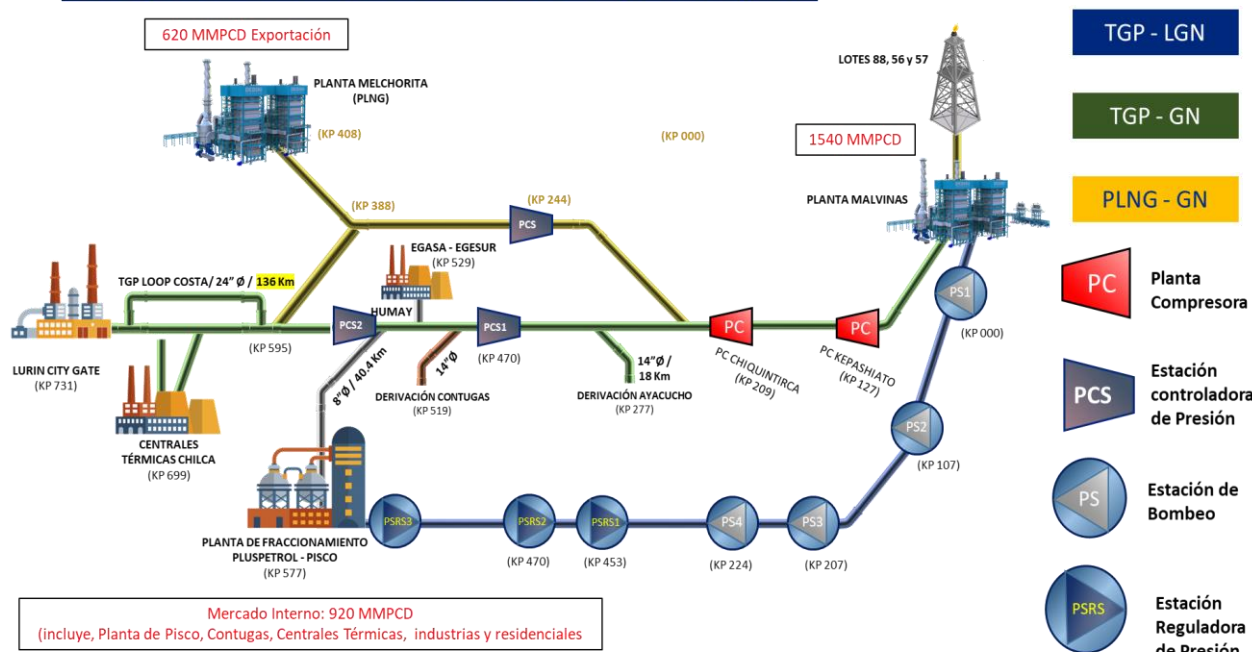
620 MMPCD Exportación

PLANTA MELCHORITA (PLNG)

(KP 408)

(KP 000)

LOTES 88, 56 y 57

1540 MMPCD

PLANTA MALVINAS

TGP - LGN

TGP - GN

PLNG - GN

(KP 388)

(KP 244)

PCS

EGASA - EGESUR
(KP 529)

TGP LOOP COSTA/ 24" Ø / 136 Km

HUMAY

PCS2

PCS1

PC

PC

PS1

(KP 000)

PC
Planta Compresora

LURIN CITY GATE
(KP 731)

(KP 595)

14"Ø

(KP 470)

14"Ø / 18 Km

PC CHIQUINTIRCA (KP 209)

PC KEPASHIATO (KP 127)

PCS
Estación controladora de Presión

8"Ø / 40.4 Km

DERIVACIÓN CONTUGAS
(KP 519)

DERIVACIÓN AYACUCHO
(KP 277)

PS2

(KP 107)

CENTRALES TÉRMICAS CHILCA
(KP 699)

PS
Estación de Bombeo

PSRS3

PSRS2

PSRS1

PS4

PS3

PLANTA DE FRACCIONAMIENTO PLUSPETROL - PISCO
(KP 577)

(KP 470)

(KP 453)

(KP 224)

(KP 207)

PSRS
Estación Reguladora de Presión

Mercado Interno: 920 MMPCD
(incluye, Planta de Pisco, Contugas, Centrales Térmicas, industrias y residenciales